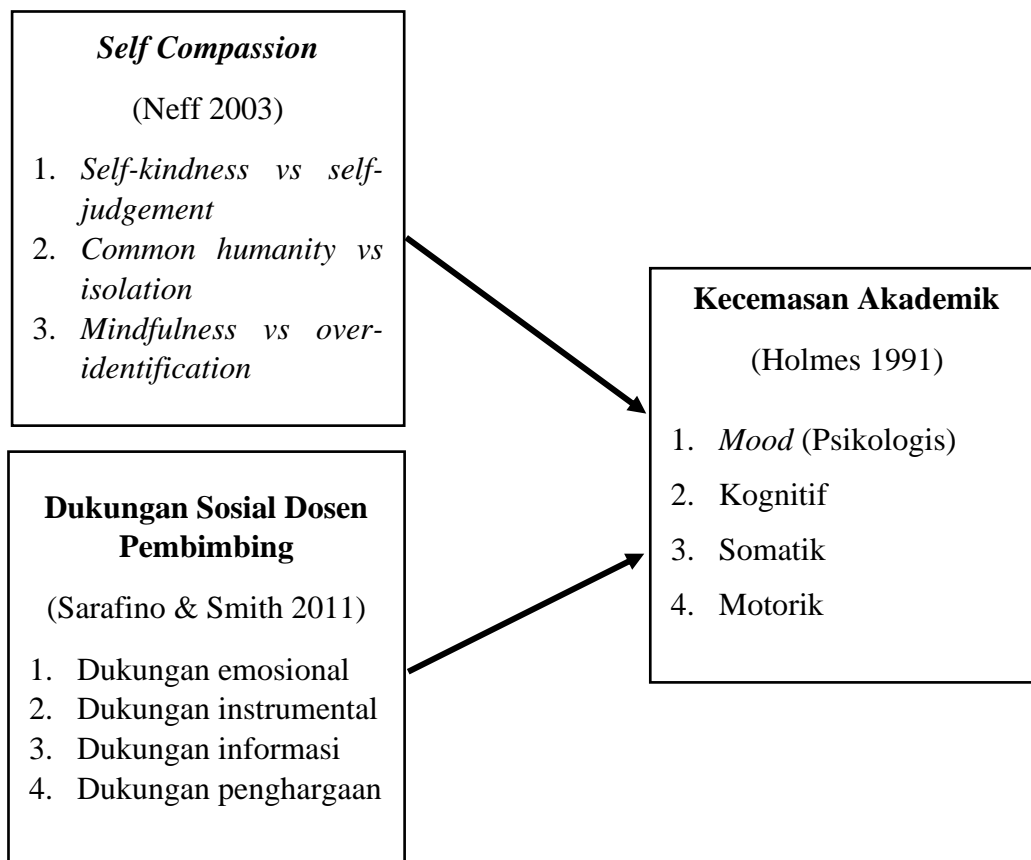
Self Compassion

(Neff 2003)

1. Self-kindness vs self-judgement
2. Common humanity vs isolation
3. Mindfulness vs over-identification

Dukungan Sosial Dosen Pembimbing

(Sarafino & Smith 2011)

1. Dukungan emosional
2. Dukungan instrumental
3. Dukungan informasi
4. Dukungan penghargaan

Kecemasan Akademik

(Holmes 1991)

1. Mood (Psikologis)
2. Kognitif
3. Somatik
4. Motorik